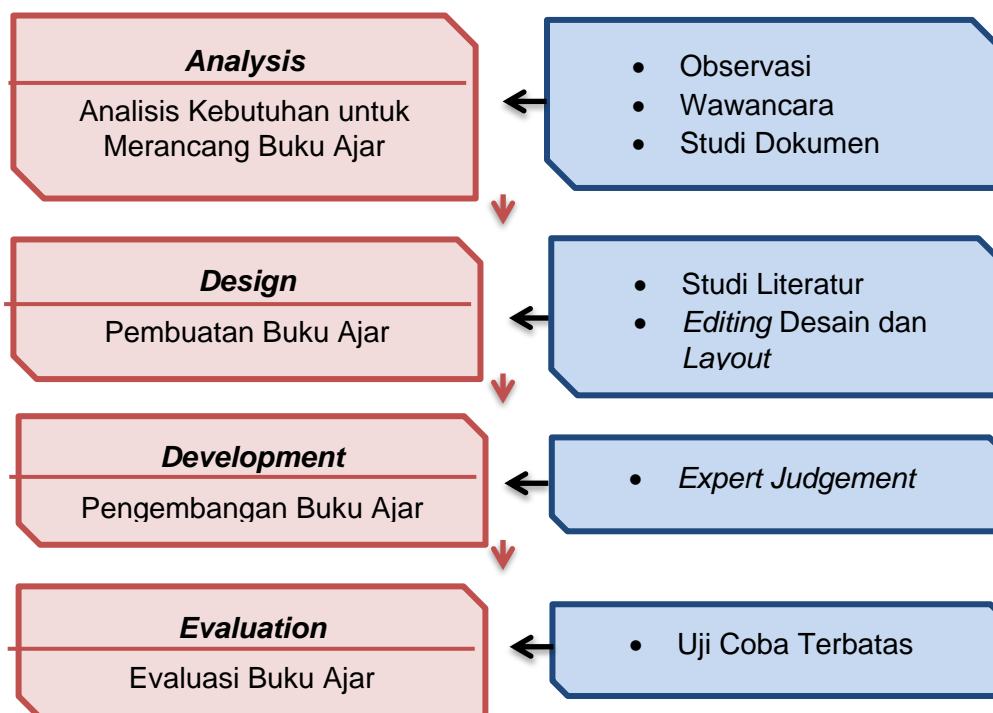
Analysis

Analisis Kebutuhan untuk Merancang Buku Ajar

- Observasi
- Wawancara
- Studi Dokumen

Design

Pembuatan Buku Ajar

- Studi Literatur
- *Editing* Desain dan *Layout*

Development

Pengembangan Buku Ajar

- *Expert Judgement*

Evaluation

Evaluasi Buku Ajar

- Uji Coba Terbatas